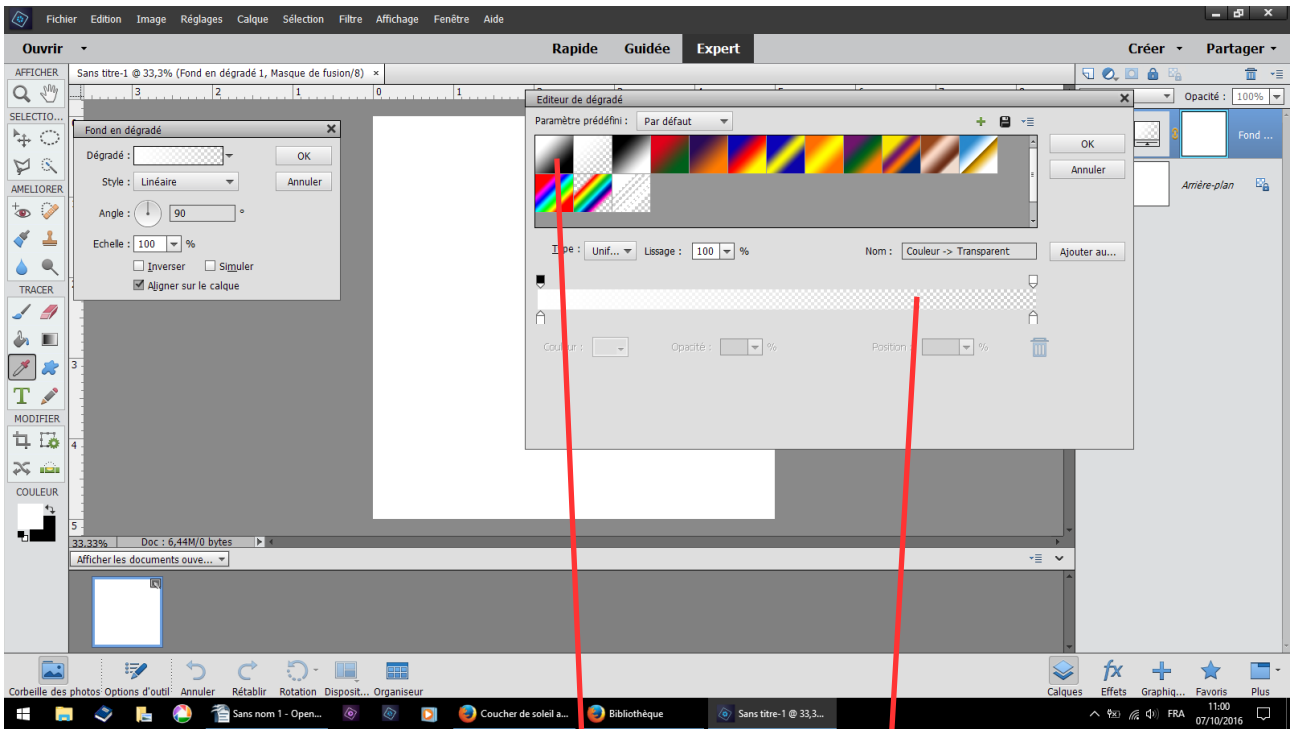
Fichier Edition Image Réglages Calque Sélection Filtre Affichage Fenêtre Aide

Ouvrir

Rapide Guidée Expert

Créer Partager

AFFICHER

Sans titre-1 @ 33,3% (Fond en dégradé 1, Masque de fusion/8) ×

SELECTIO...

AMELIORER

TRACER

MODIFIER

COULEUR

Fond en dégradé

Dégradé :

OK

Annuler

Style : Linéaire

Angle : 90 °

Echelle : 100 %

Inverser

Simuler

Aligner sur le calque

Editeur de dégradé

Paramètre prédéfini : Par défaut

OK

Annuler

Type : Unif... Lissage : 100 %

Nom : Couleur -> Transparent

Ajouter au...

Couleur : Opacité : % Position : %

Opacité : 100%

Fond ...

Arrière-plan

33,33% Doc : 6,44M/0 bytes

Afficher les documents ouve...

Corbeille des photos Options d'outil Annuler Rétablir Rotation Disposit... Organiseur

Calques Effets Graphiq... Favoris Plus

Sans nom 1 - Open... Coucher de soleil a... Bibliothèque Sans titre-1 @ 33,3...

FRA 11:00 07/10/2016